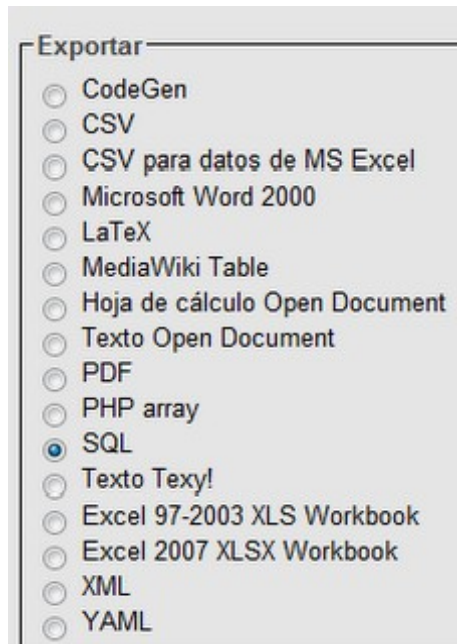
Exportar

CodeGen
CSV
CSV para datos de MS Excel
Microsoft Word 2000
LaTeX
MediaWiki Table
Hoja de cálculo Open Document
Texto Open Document
PDF
PHP array
SQL
Texto Texy!
Excel 97-2003 XLS Workbook
Excel 2007 XLSX Workbook
XML
YAML